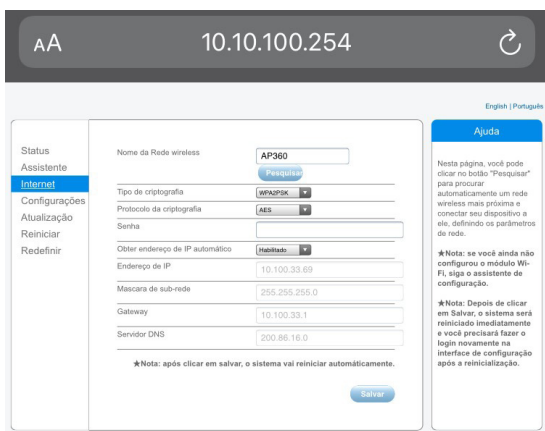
AA 10.10.100.254

English | Portuguê

Status
Assistente
Internet
Configurações
Atualização
Reiniciar
Redefinir

Nome da Rede wireless AP360
Pesquisar
Tipo de criptografia WPA2PSK
Protocolo da criptografia AES
Senha
Obter endereço de IP automático Habilitado
Endereço de IP 10.100.33.69
Mascara de sub-rede 255.255.255.0
Gateway 10.100.33.1
Servidor DNS 200.86.16.0

★Nota: após clicar em salvar, o sistema vai reiniciar automáticamente.

Salvar

Ajuda

Nesta página, você pode clicar no botão "Pesquisar" para procurar automaticamente um rede wireless mais próxima e conectar seu dispositivo a ele, definindo os parâmetros de rede.

★Nota: se você ainda não configurou o módulo Wi-Fi, siga o assistente de configuração.

★Nota: Depois de clicar em Salvar, o sistema será reiniciado imediatamente e você precisará fazer o login novamente na interface de configuração após a reinicialização.